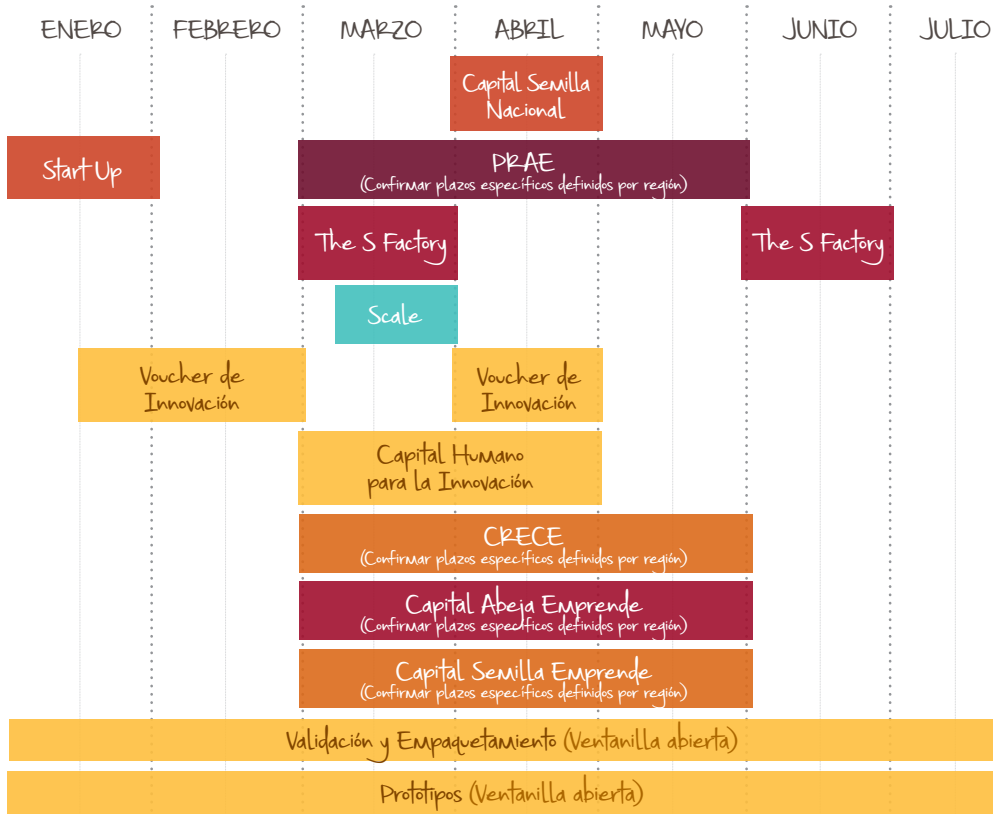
ENERO FEBRERO MARZO ABRIL MAYO JUNIO JULIO

Capital Semilla Nacional

Start Up

PRAE
(Confirmar plazos específicos definidos por región)

The S Factory

The S Factory

Scale

Voucher de Innovación

Voucher de Innovación

Capital Humano para la Innovación

CRECE
(Confirmar plazos específicos definidos por región)

Capital Abeja Emprende
(Confirmar plazos específicos definidos por región)

Capital Semilla Emprende
(Confirmar plazos específicos definidos por región)

Validación y Empaquetamiento (Ventanilla abierta)

Prototipos (Ventanilla abierta)